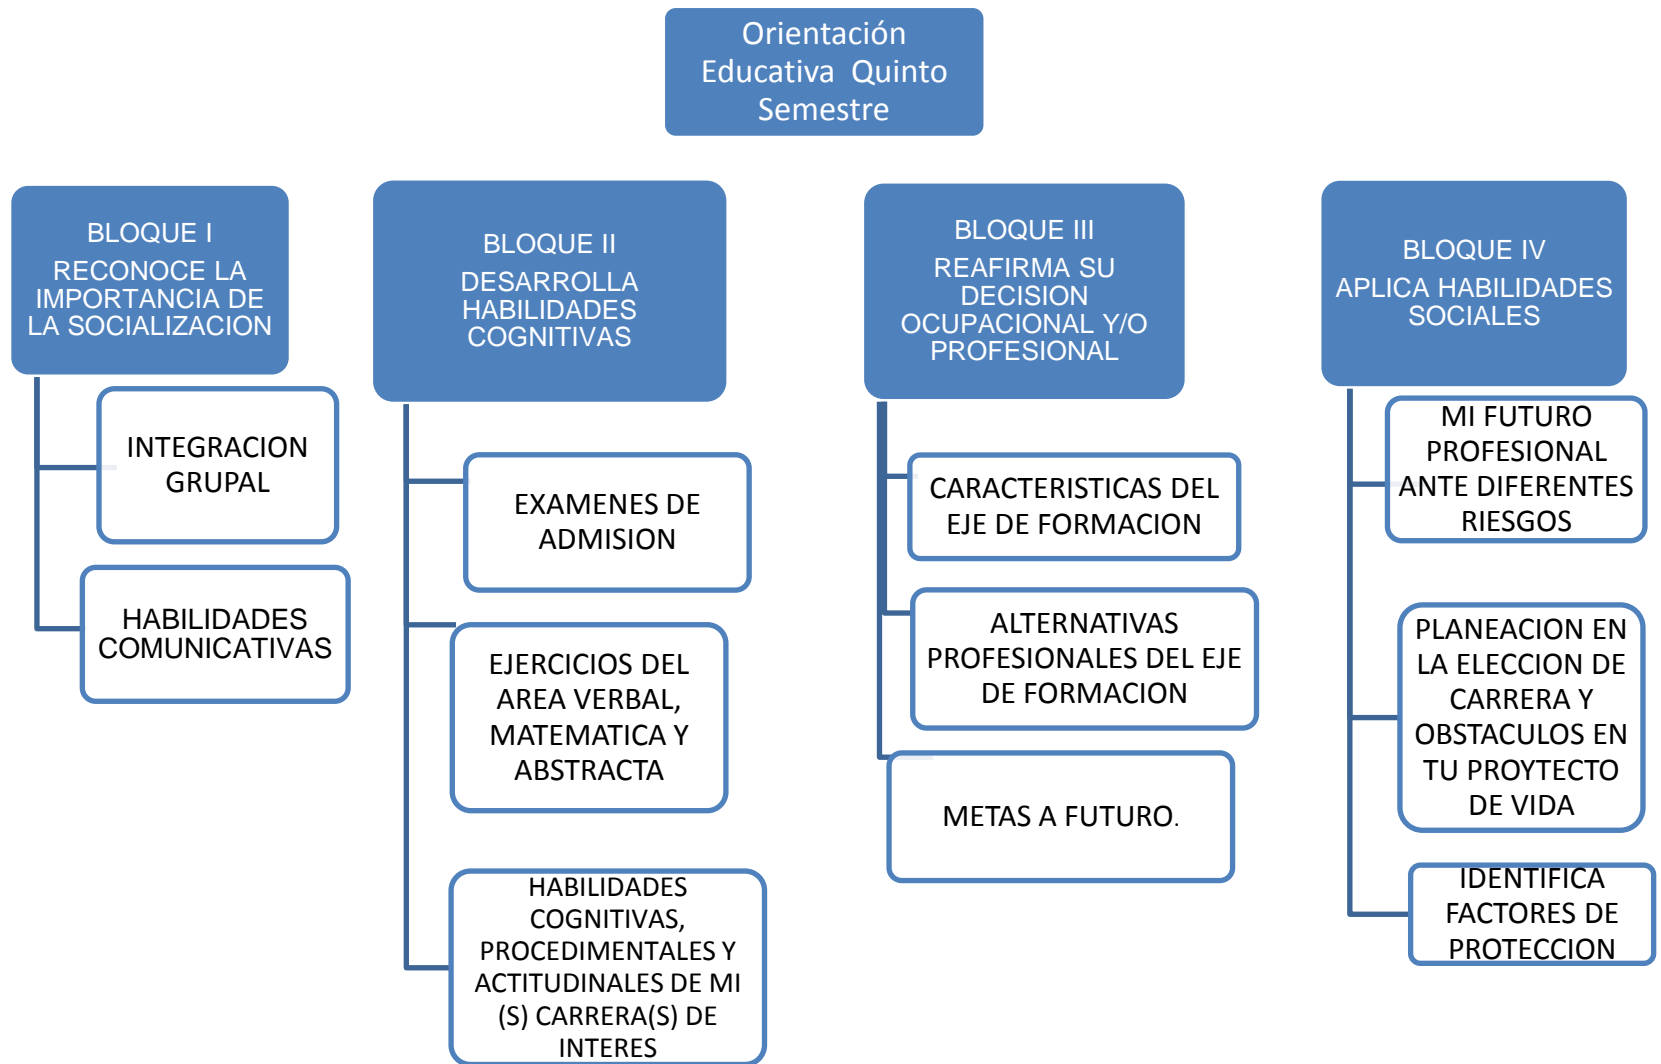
Orientación Educativa Quinto Semestre

BLOQUE I
RECONOCE LA IMPORTANCIA DE LA SOCIALIZACION

INTEGRACION GRUPAL

HABILIDADES COMUNICATIVAS

BLOQUE II
DESARROLLA HABILIDADES COGNITIVAS

EXAMENES DE ADMISION

EJERCICIOS DEL AREA VERBAL, MATEMATICA Y ABSTRACTA

HABILIDADES COGNITIVAS, PROCEDIMENTALES Y ACTITUDINALES DE MI (S) CARRERA(S) DE INTERES

BLOQUE III
REAFIRMA SU DECISION OCUPACIONAL Y/O PROFESIONAL

CARACTERISTICAS DEL EJE DE FORMACION

ALTERNATIVAS PROFESIONALES DEL EJE DE FORMACION

METAS A FUTURO.

BLOQUE IV
APLICA HABILIDADES SOCIALES

MI FUTURO PROFESIONAL ANTE DIFERENTES RIESGOS

PLANEACION EN LA ELECCION DE CARRERA Y OBSTACULOS EN TU PROYTECTO DE VIDA

IDENTIFICA FACTORES DE PROTECCION